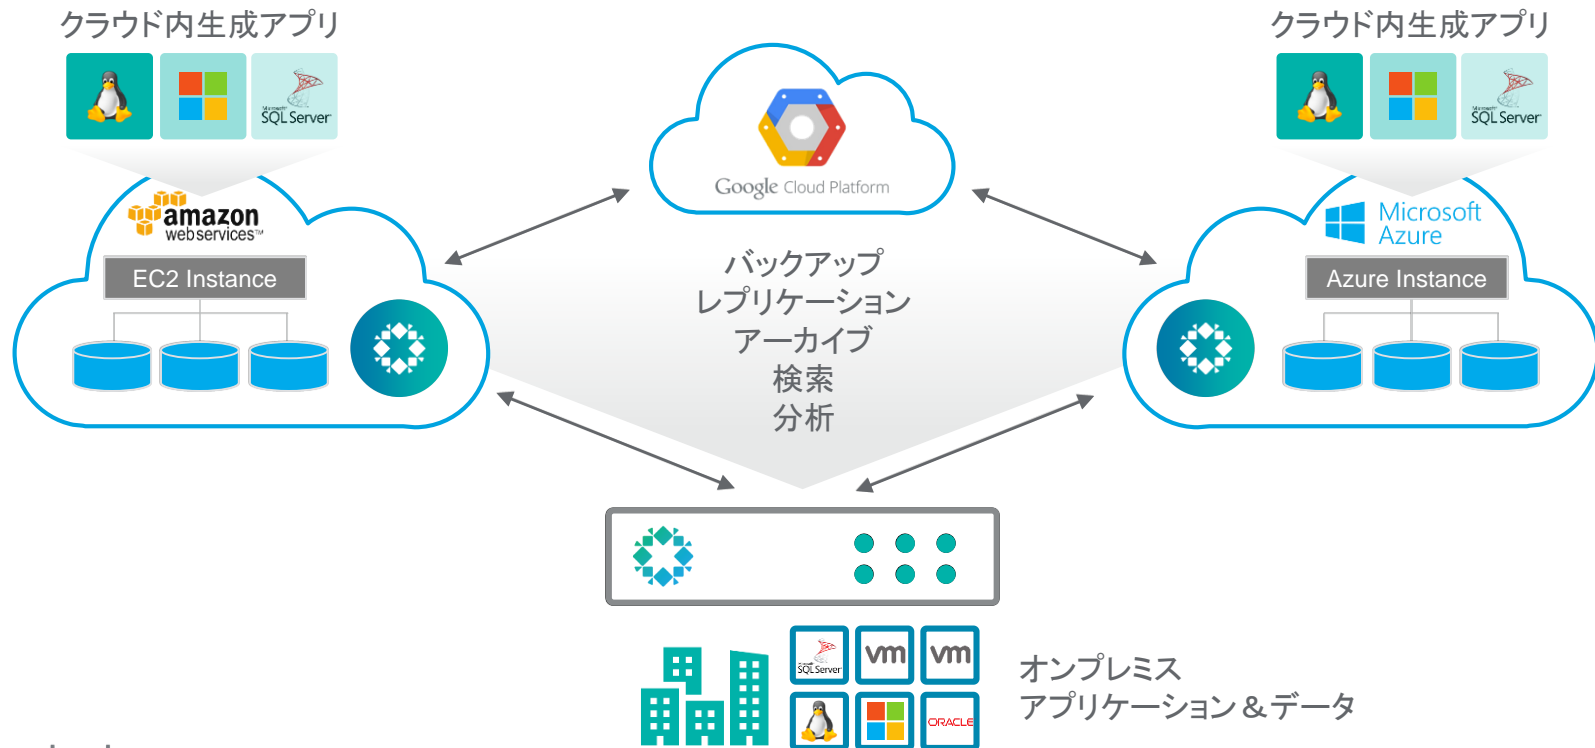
クラウド内生成アプリ

SQL Server

amazon
webservices™

EC2 Instance

Google Cloud Platform

バックアップ
レプリケーション
アーカイブ
検索
分析

クラウド内生成アプリ

SQL Server

Microsoft
Azure

Azure Instance

SQL Server

vm

vm

ORACLE

オンプレミス
アプリケーション＆データ